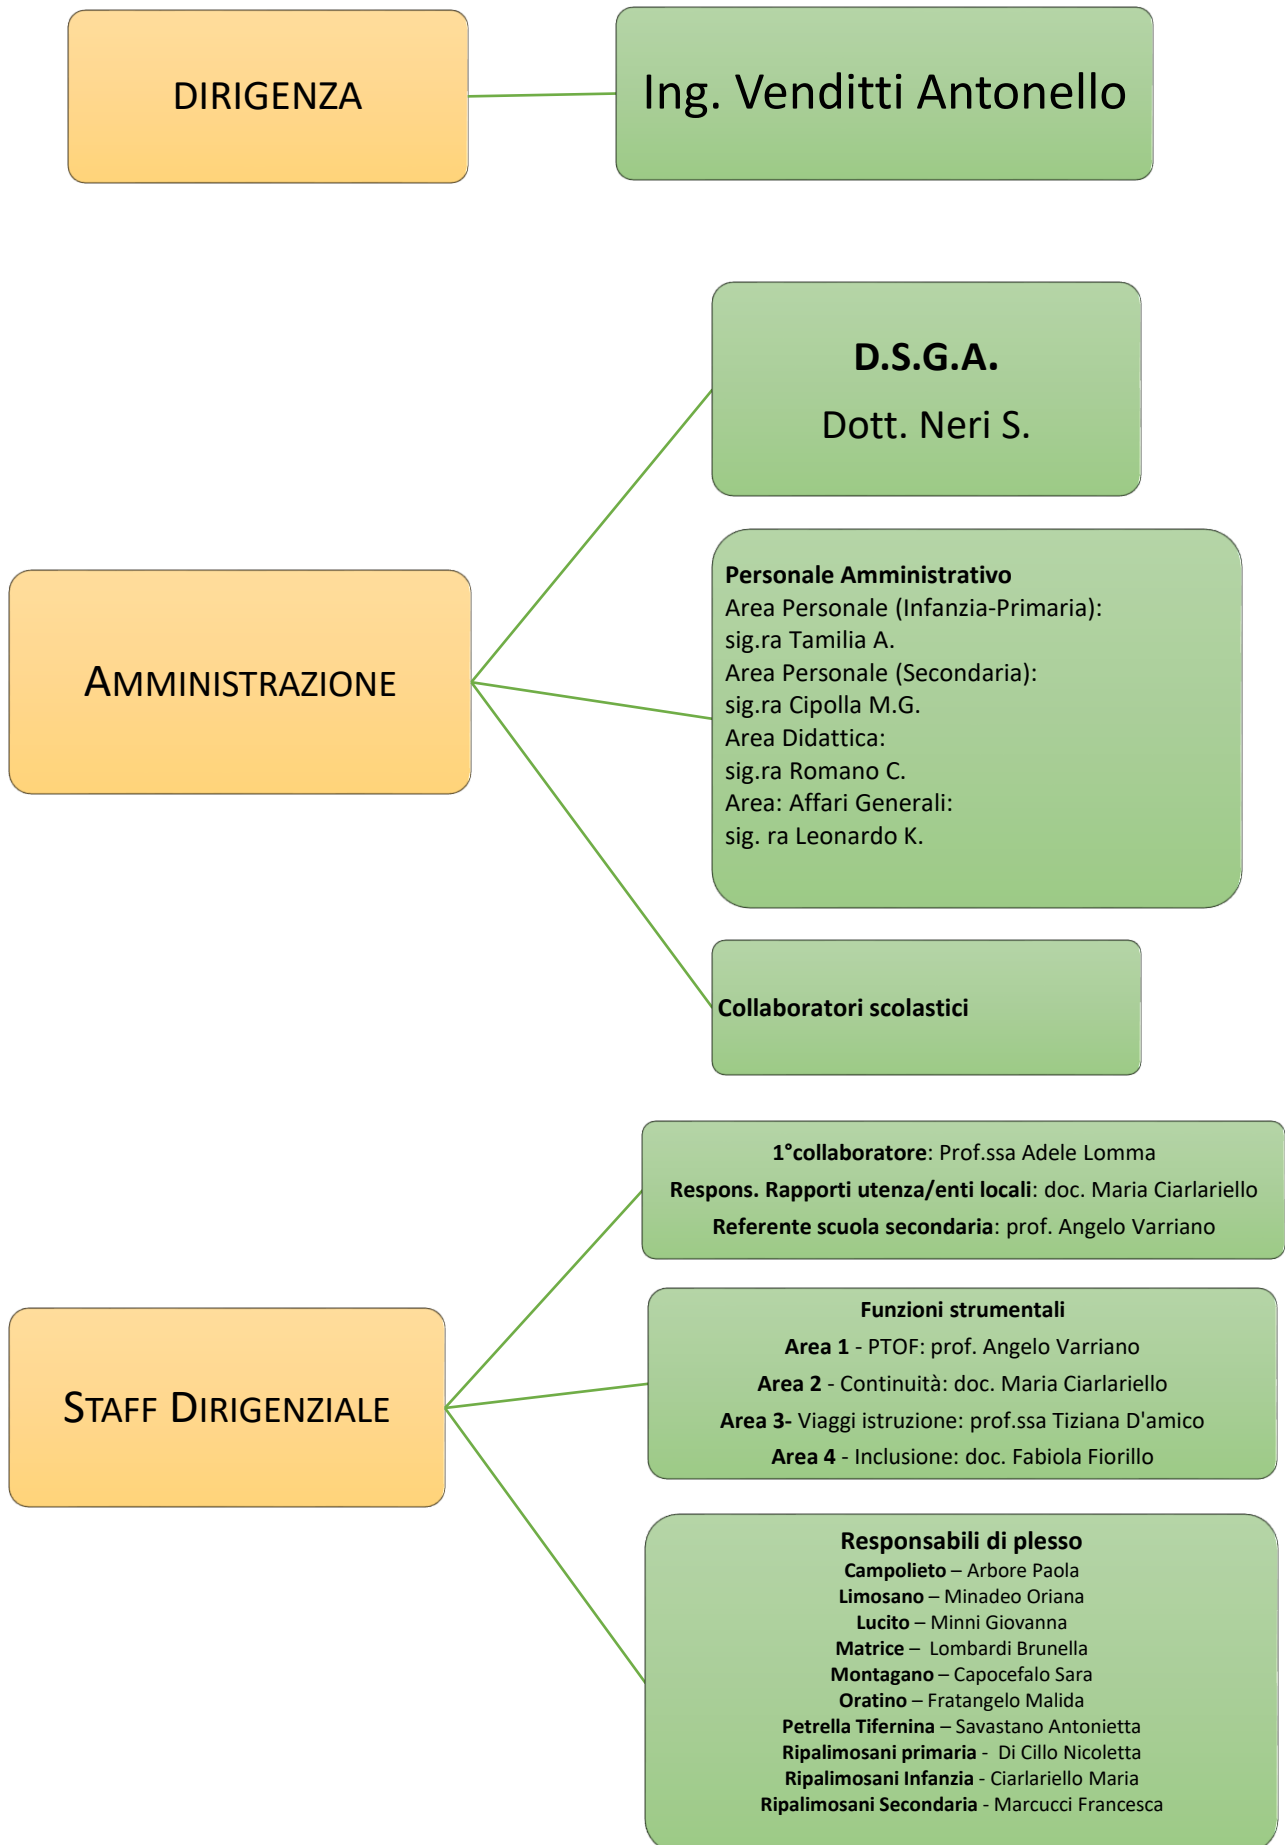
DIRIGENZA

Ing. Venditti Antonello

D.S.G.A.

Dott. Neri S.

AMMINISTRAZIONE

Personale Amministrativo
Area Personale (Infanzia-Primaria):
sig.ra Tamilia A.
Area Personale (Secondaria):
sig.ra Cipolla M.G.
Area Didattica:
sig.ra Romano C.
Area: Affari Generali:
sig. ra Leonardo K.

Collaboratori scolastici

1°collaboratore: Prof.ssa Adele Lomma
Respons. Rapporti utenza/enti locali: doc. Maria Ciarlariello
Referente scuola secondaria: prof. Angelo Varriano

STAFF DIRIGENZIALE

Funzioni strumentali
Area 1 - PTOF: prof. Angelo Varriano
Area 2 - Continuità: doc. Maria Ciarlariello
Area 3- Viaggi istruzione: prof.ssa Tiziana D'amico
Area 4 - Inclusione: doc. Fabiola Fiorillo

Responsabili di plesso
Campolieto – Arbore Paola
Limosano – Minadeo Oriana
Lucito – Minni Giovanna
Matrice – Lombardi Brunella
Montagano – Capocefalo Sara
Oratino – Fratangelo Malida
Petrella Tifernina – Savastano Antonietta
Ripalimosani primaria - Di Cillo Nicoletta
Ripalimosani Infanzia - Ciarlariello Maria
Ripalimosani Secondaria - Marcucci Francesca